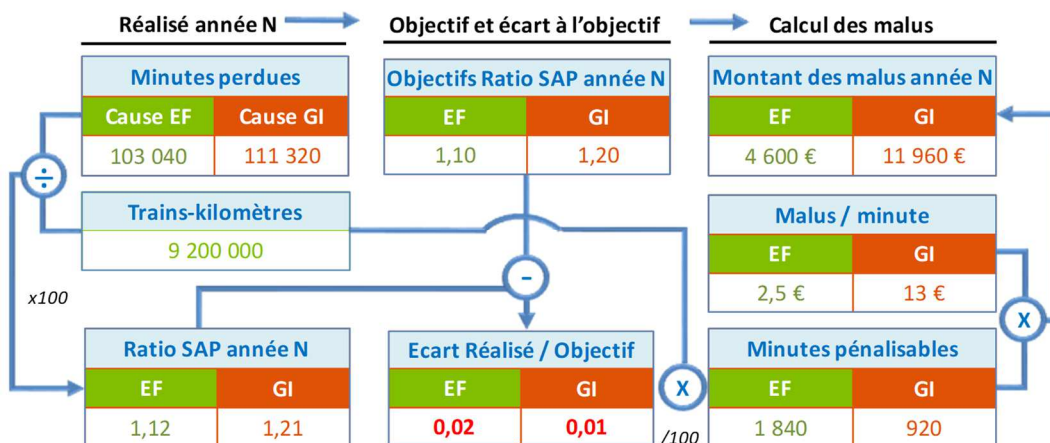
Réalisé année N

Objectif et écart à l'objectif

Calcul des malus

Minutes perdues

| Cause EF | Cause GI |
|---|---|
| 103 040 | 111 320 |

$\div$

Trains-kilomètres

9 200 000

x100

Ratio SAP année N

| EF | GI |
|---|---|
| 1,12 | 1,21 |

Objectifs Ratio SAP année N

| EF | GI |
|---|---|
| 1,10 | 1,20 |

-

Ecart Réalisé / Objectif

| EF | GI |
|---|---|
| 0,02 | 0,01 |

X

/100

Montant des malus année N

| EF | GI |
|---|---|
| 4 600 € | 11 960 € |

Malus / minute

| EF | GI |
|---|---|
| 2,5 € | 13 € |

X

Minutes pénalisables

| EF | GI |
|---|---|
| 1 840 | 920 |